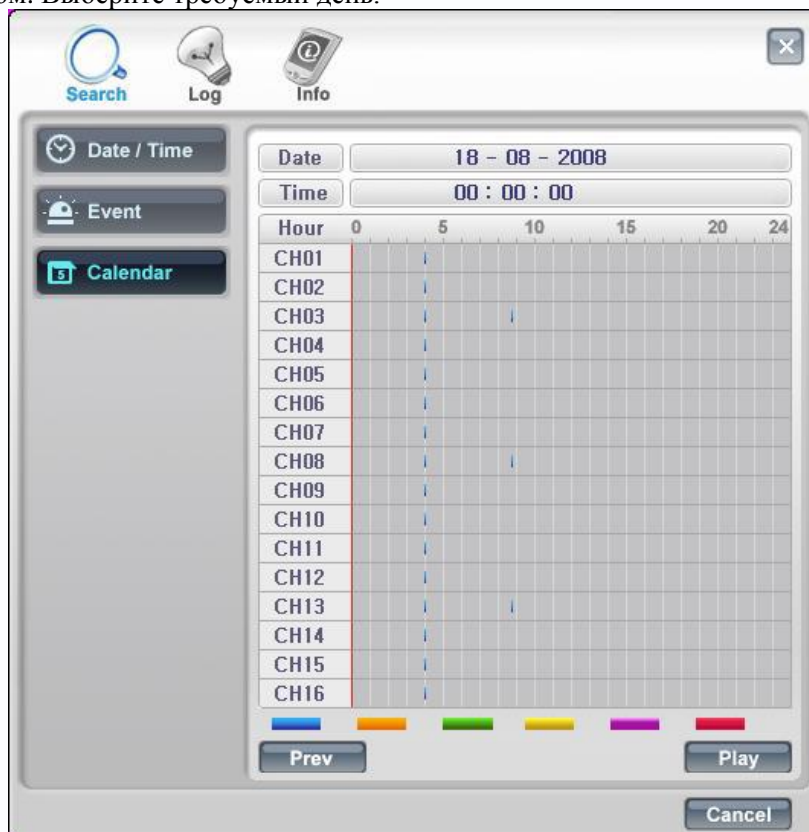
ом. Выберите требуемый день.

Search
Log
Info

Date / Time
Event
Calendar

Date 18 - 08 - 2008
Time 00 : 00 : 00

| Hour | 0 | 5 | 10 | 15 | 20 | 24 |
|---|---|---|---|---|---|---|
| CH01 | | | | | | |
| CH02 | | | | | | |
| CH03 | | | | | | |
| CH04 | | | | | | |
| CH05 | | | | | | |
| CH06 | | | | | | |
| CH07 | | | | | | |
| CH08 | | | | | | |
| CH09 | | | | | | |
| CH10 | | | | | | |
| CH11 | | | | | | |
| CH12 | | | | | | |
| CH13 | | | | | | |
| CH14 | | | | | | |
| CH15 | | | | | | |
| CH16 | | | | | | |

Prev
Play

Cancel